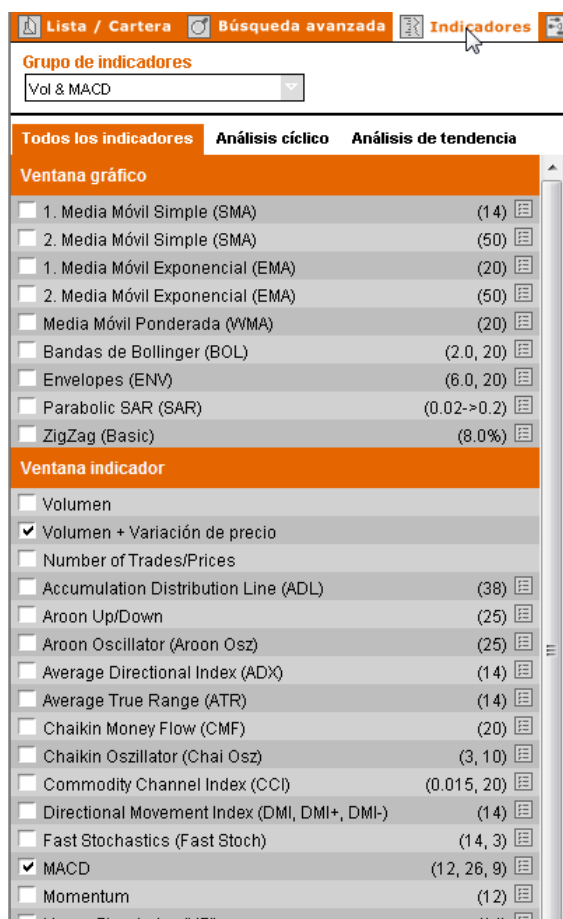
Lista / Cartera | Búsqueda avanzada | Indicadores

Grupo de indicadores

Vol & MACD

Todos los indicadores | Análisis cíclico | Análisis de tendencia

Ventana gráfico

1. Media Móvil Simple (SMA) (14)
2. Media Móvil Simple (SMA) (50)
1. Media Móvil Exponencial (EMA) (20)
2. Media Móvil Exponencial (EMA) (50)
Media Móvil Ponderada (WMA) (20)
Bandas de Bollinger (BOL) (2.0, 20)
Envelopes (ENV) (6.0, 20)
Parabolic SAR (SAR) (0.02->0.2)
ZigZag (Basic) (8.0%)

Ventana indicador

Volumen
✔ Volumen + Variación de precio
Number of Trades/Prices
Accumulation Distribution Line (ADL) (38)
Aroon Up/Down (25)
Aroon Oscillator (Aroon Osz) (25)
Average Directional Index (ADX) (14)
Average True Range (ATR) (14)
Chaikin Money Flow (CMF) (20)
Chaikin Oszillator (Chai Osz) (3, 10)
Commodity Channel Index (CCI) (0.015, 20)
Directional Movement Index (DMI, DMI+, DMI-) (14)
Fast Stochastics (Fast Stoch) (14, 3)
✔ MACD (12, 26, 9)
Momentum (12)
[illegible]